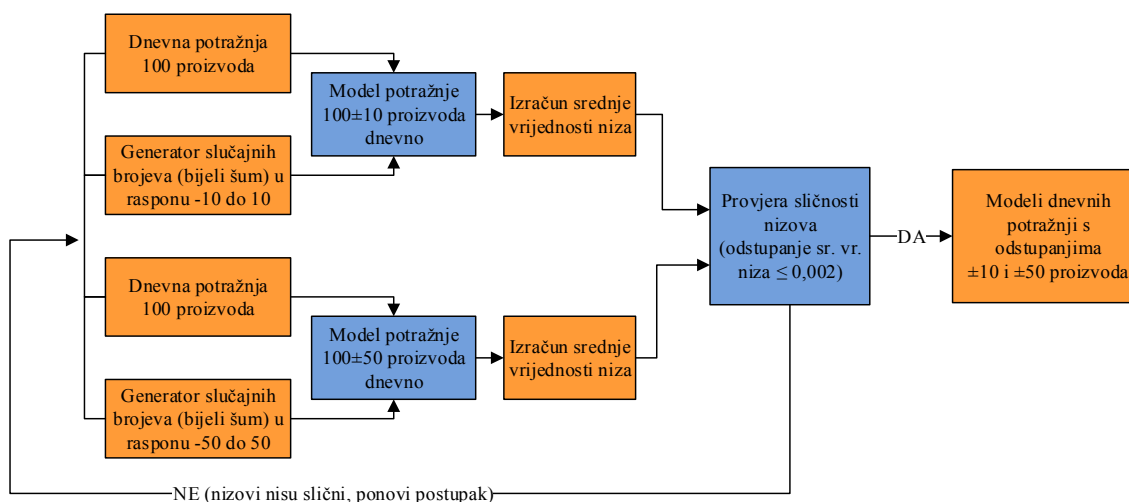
Dnevna potražnja 100 proizvoda

Generator slučajnih brojeva (bijeli šum) u rasponu -10 do 10

Model potražnje 100±10 proizvoda dnevno

Izračun srednje vrijednosti niza

Dnevna potražnja 100 proizvoda

Generator slučajnih brojeva (bijeli šum) u rasponu -50 do 50

Model potražnje 100±50 proizvoda dnevno

Izračun srednje vrijednosti niza

Provjera sličnosti nizova (odstupanje sr. vr. niza $\leq$ 0,002)

DA

Modeli dnevnih potražnji s odstupanjima ±10 i ±50 proizvoda

NE (nizovi nisu slični, ponovi postupak)